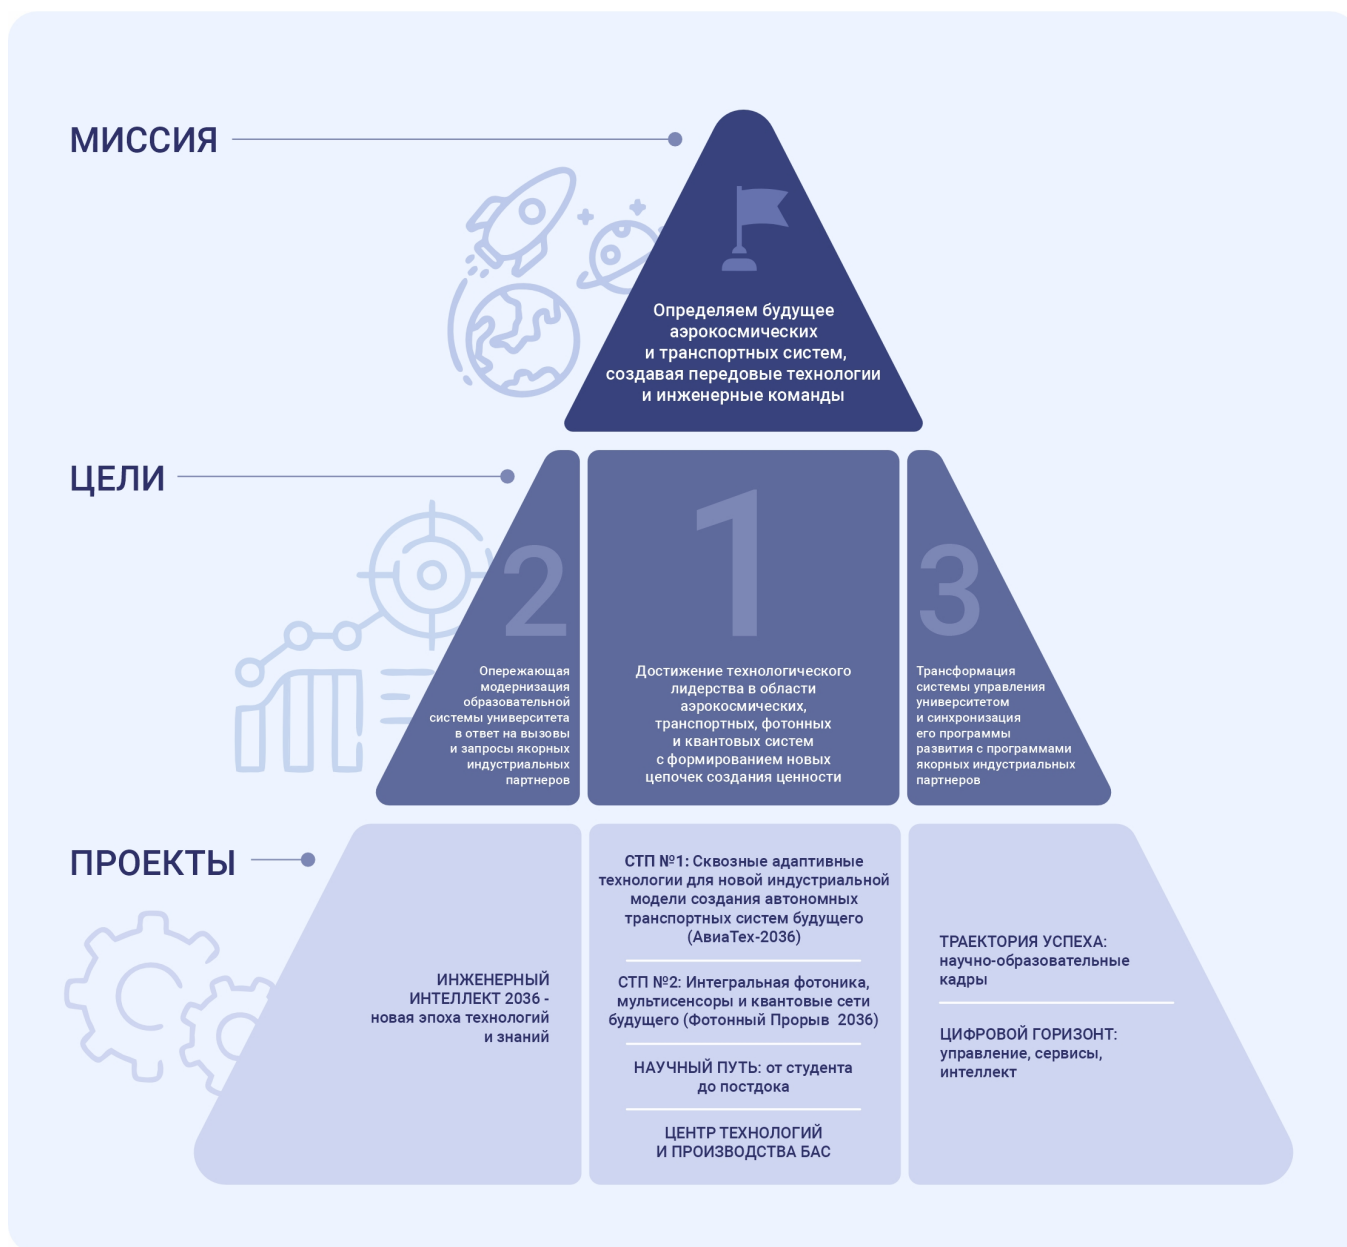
МИССИЯ

Определяем будущее аэрокосмических и транспортных систем, создавая передовые технологии и инженерные команды

ЦЕЛИ

2

Опережающая модернизация образовательной системы университета в ответ на вызовы и запросы якорных индустриальных партнеров

1

Достижение технологического лидерства в области аэрокосмических, транспортных, фотонных и квантовых систем с формированием новых цепочек создания ценности

3

Трансформация системы управления университетом и синхронизация его программы развития с программами якорных индустриальных партнеров

ПРОЕКТЫ

ИНЖЕНЕРНЫЙ ИНТЕЛЛЕКТ 2036 - новая эпоха технологий и знаний

СТП №1: Сквозные адаптивные технологии для новой индустриальной модели создания автономных транспортных систем будущего (АвиаТех-2036)

СТП №2: Интегральная фотоника, мультисенсоры и квантовые сети будущего (Фотонный Прорыв 2036)

НАУЧНЫЙ ПУТЬ: от студента до постдока

ЦЕНТР ТЕХНОЛОГИЙ И ПРОИЗВОДСТВА БАС

ТРАЕКТОРИЯ УСПЕХА: научно-образовательные кадры

ЦИФРОВОЙ ГОРИЗОНТ: управление, сервисы, интеллект